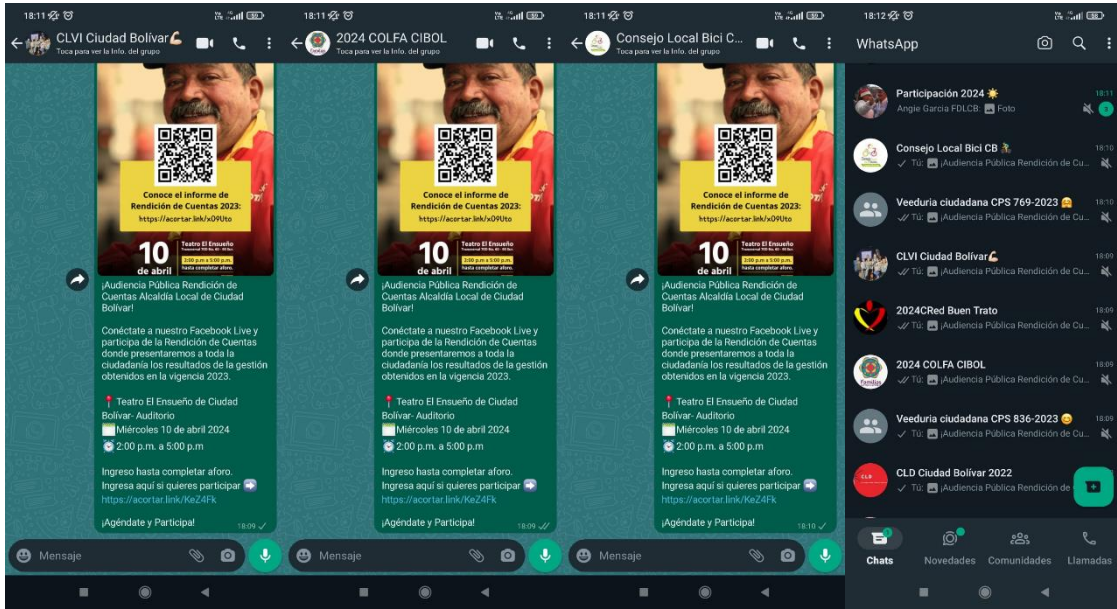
18:11
CLVI Ciudad Bolívar💪
Toca para ver la Info. del grupo

Conoce el informe de Rendición de Cuentas 2023:
https://acortar.link/x09Uto

10 de abril
Teatro El Ensueño
2:00 p.m. a 5:00 p.m.
hasta completar aforo.

¡Audiencia Pública Rendición de Cuentas Alcaldía Local de Ciudad Bolívar!

Conéctate a nuestro Facebook Live y participa de la Rendición de Cuentas donde presentaremos a toda la ciudadanía los resultados de la gestión obtenidos en la vigencia 2023.

📍Teatro El Ensueño de Ciudad Bolívar- Auditorio
📅Miércoles 10 de abril 2024
🕑2:00 p.m. a 5:00 p.m

Ingreso hasta completar aforo.
Ingresa aquí si quieres participar ➡️
https://acortar.link/KeZ4Fk

¡Agéndate y Participa!
18:09

Mensaje

18:11
2024 COLFA CIBOL
Toca para ver la Info. del grupo

Conoce el informe de Rendición de Cuentas 2023:
https://acortar.link/x09Uto

10 de abril
Teatro El Ensueño
2:00 p.m. a 5:00 p.m.
hasta completar aforo.

¡Audiencia Pública Rendición de Cuentas Alcaldía Local de Ciudad Bolívar!

Conéctate a nuestro Facebook Live y participa de la Rendición de Cuentas donde presentaremos a toda la ciudadanía los resultados de la gestión obtenidos en la vigencia 2023.

📍Teatro El Ensueño de Ciudad Bolívar- Auditorio
📅Miércoles 10 de abril 2024
🕑2:00 p.m. a 5:00 p.m

Ingreso hasta completar aforo.
Ingresa aquí si quieres participar ➡️
https://acortar.link/KeZ4Fk

¡Agéndate y Participa!
18:09

Mensaje

18:11
Consejo Local Bici C...
Toca para ver la Info. del grupo

Conoce el informe de Rendición de Cuentas 2023:
https://acortar.link/x09Uto

10 de abril
Teatro El Ensueño
2:00 p.m. a 5:00 p.m.
hasta completar aforo.

¡Audiencia Pública Rendición de Cuentas Alcaldía Local de Ciudad Bolívar!

Conéctate a nuestro Facebook Live y participa de la Rendición de Cuentas donde presentaremos a toda la ciudadanía los resultados de la gestión obtenidos en la vigencia 2023.

📍Teatro El Ensueño de Ciudad Bolívar- Auditorio
📅Miércoles 10 de abril 2024
🕑2:00 p.m. a 5:00 p.m

Ingreso hasta completar aforo.
Ingresa aquí si quieres participar ➡️
https://acortar.link/KeZ4Fk

¡Agéndate y Participa!
18:10

Mensaje

18:12
WhatsApp

Participación 2024 ☀️ 18:11
Angie Garcia FDLCB: Foto 5

Consejo Local Bici CB 18:10
Tú: ¡Audiencia Pública Rendición de Cu...

Veeduria ciudadana CPS 769-2023 18:10
Tú: ¡Audiencia Pública Rendición de Cu...

CLVI Ciudad Bolívar💪 18:09
Tú: ¡Audiencia Pública Rendición de Cu...

2024CRed Buen Trato 18:09
Tú: ¡Audiencia Pública Rendición de Cu...

2024 COLFA CIBOL 18:09
Tú: ¡Audiencia Pública Rendición de Cu...

Veeduria ciudadana CPS 836-2023 😊 18:09
Tú: ¡Audiencia Pública Rendición de Cu...

CLD Ciudad Bolívar 2022
Tú: ¡Audiencia Pública Rendición de

Chats Novedades Comunidades Llamadas